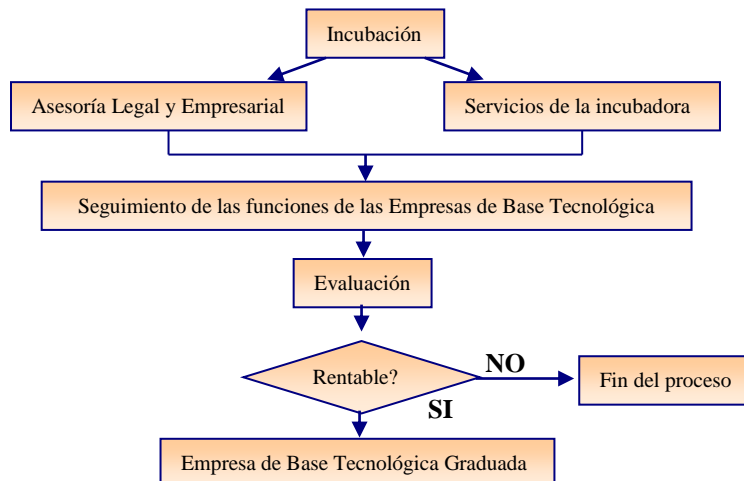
Incubación

Asesoría Legal y Empresarial

Servicios de la incubadora

Seguimiento de las funciones de las Empresas de Base Tecnológica

Evaluación

Rentable?

NO

Fin del proceso

SI

Empresa de Base Tecnológica Graduada